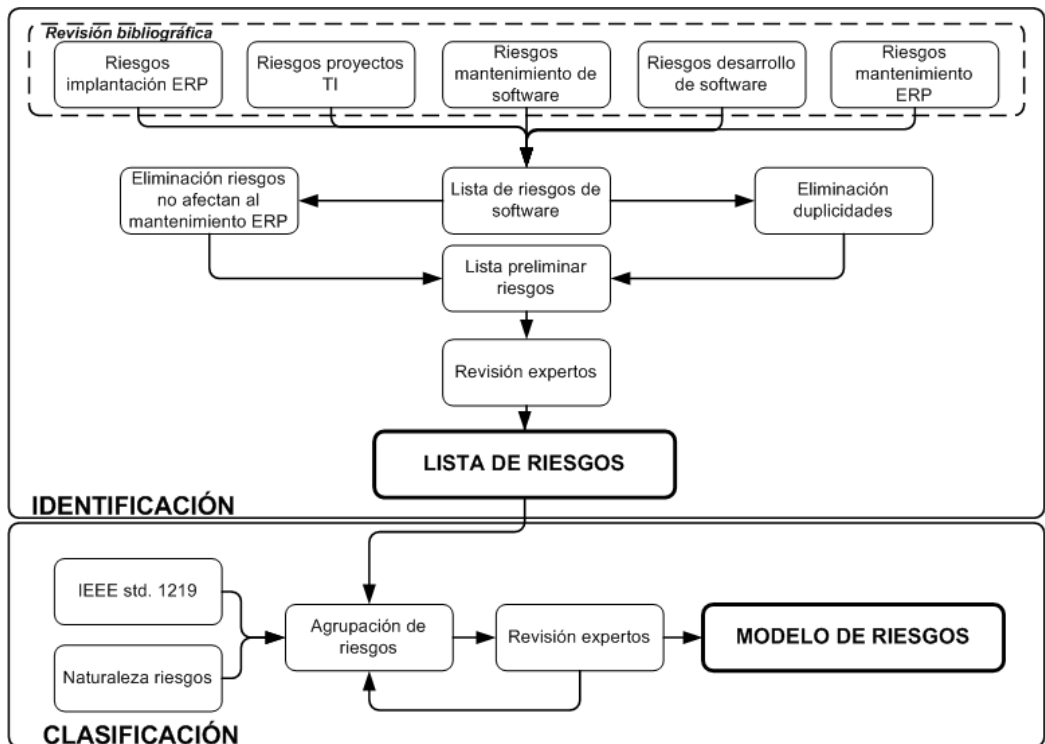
Revisión bibliográfica

Riesgos implantación ERP

Riesgos proyectos TI

Riesgos mantenimiento de software

Riesgos desarrollo de software

Riesgos mantenimiento ERP

Eliminación riesgos no afectan al mantenimiento ERP

Lista de riesgos de software

Eliminación duplicidades

Lista preliminar riesgos

Revisión expertos

LISTA DE RIESGOS

IDENTIFICACIÓN

IEEE std. 1219

Naturaleza riesgos

Agrupación de riesgos

Revisión expertos

MODELO DE RIESGOS

CLASIFICACIÓN